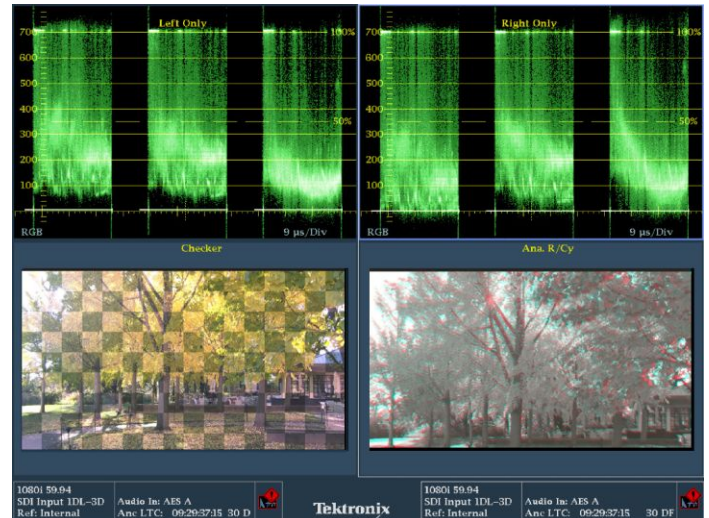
Left Only

700
600
500
400
300
200
100

100%
50%

RGB
9 µs/Div

Right Only

700
600
500
400
300
200
100

100%
50%

RGB
9 µs/Div

Checker

Ana. R/Cy

1080i 59.94
SDI Input 1DL-3D
Ref: Internal

Audio In: AES A
Anc LTC: 09:29:37:15 30 D

Tektronix

1080i 59.94
SDI Input 1DL-3D
Ref: Internal

Audio In: AES A
Anc LTC: 09:29:37:15 30 DF